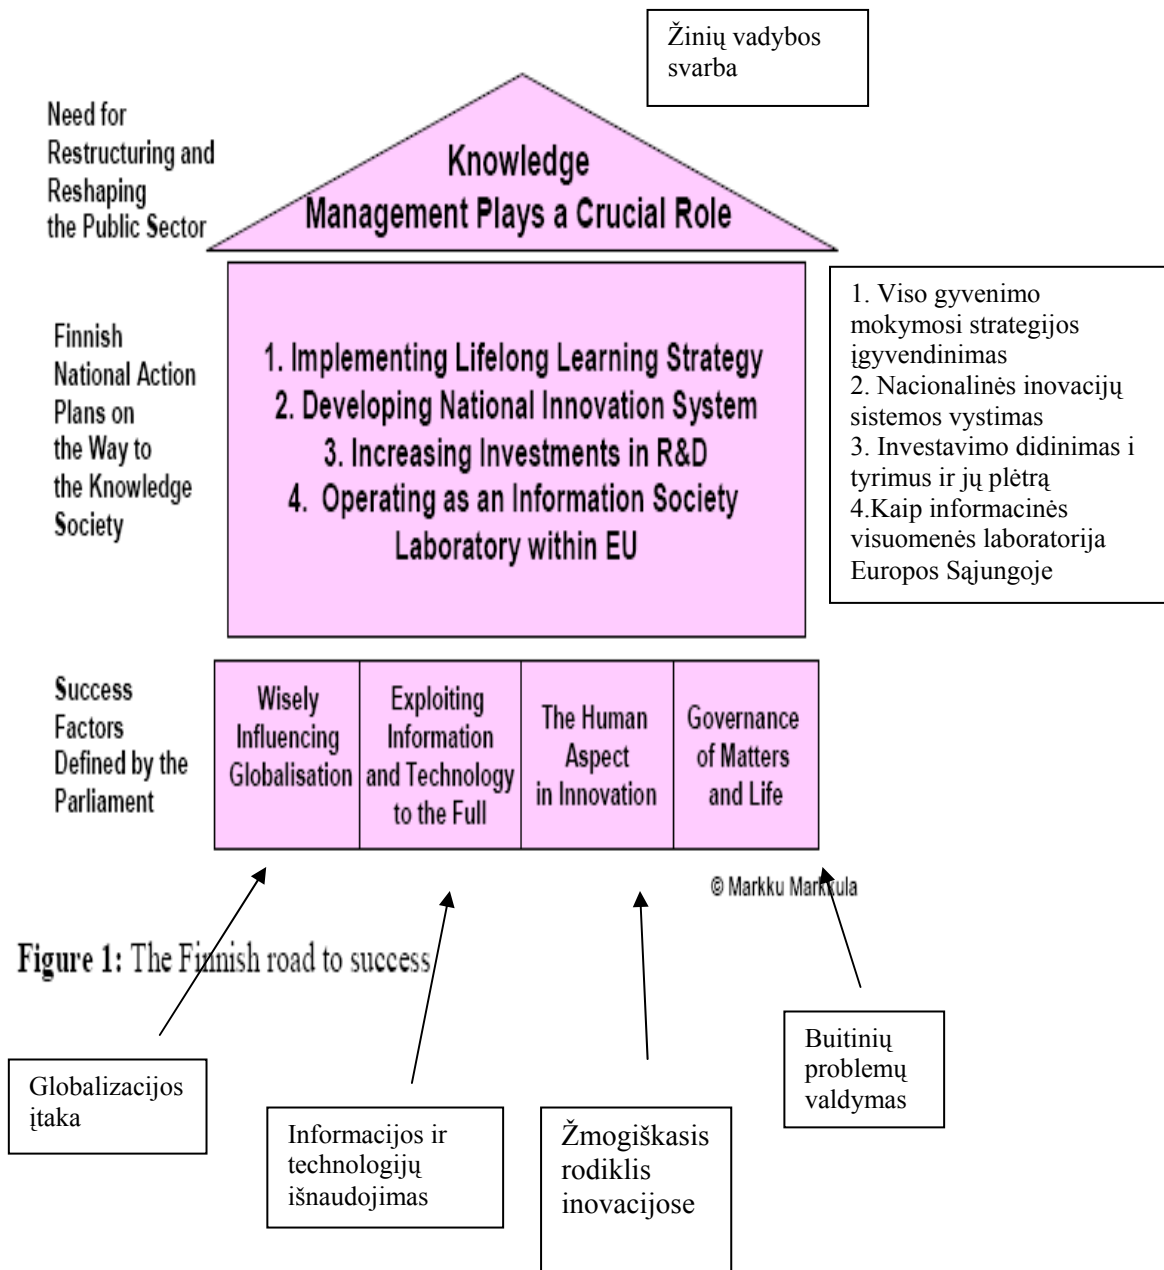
Žinių vadybos svarba

Need for Restructuring and Reshaping the Public Sector

Knowledge Management Plays a Crucial Role

Finnish National Action Plans on the Way to the Knowledge Society

1. Implementing Lifelong Learning Strategy
2. Developing National Innovation System
3. Increasing Investments in R&D
4. Operating as an Information Society Laboratory within EU

1. Viso gyvenimo mokymosi strategijos įgyvendinimas
2. Nacionalinės inovacijų sistemos vystimas
3. Investavimo didinimas i tyrimus ir jų plėtrą
4.Kaip informacinės visuomenės laboratorija Europos Sajungoje

Success Factors Defined by the Parliament

| Wisely Influencing Globalisation | Exploiting Information and Technology to the Full | The Human Aspect in Innovation | Governance of Matters and Life |
|---|---|---|---|

© Markku Markkula

Figure 1: The Finnish road to success

Globalizacijos įtaka

Informacijos ir technologijų išnaudojimas

Žmogiškasis rodiklis inovacijose

Buitinių problemų valdymas